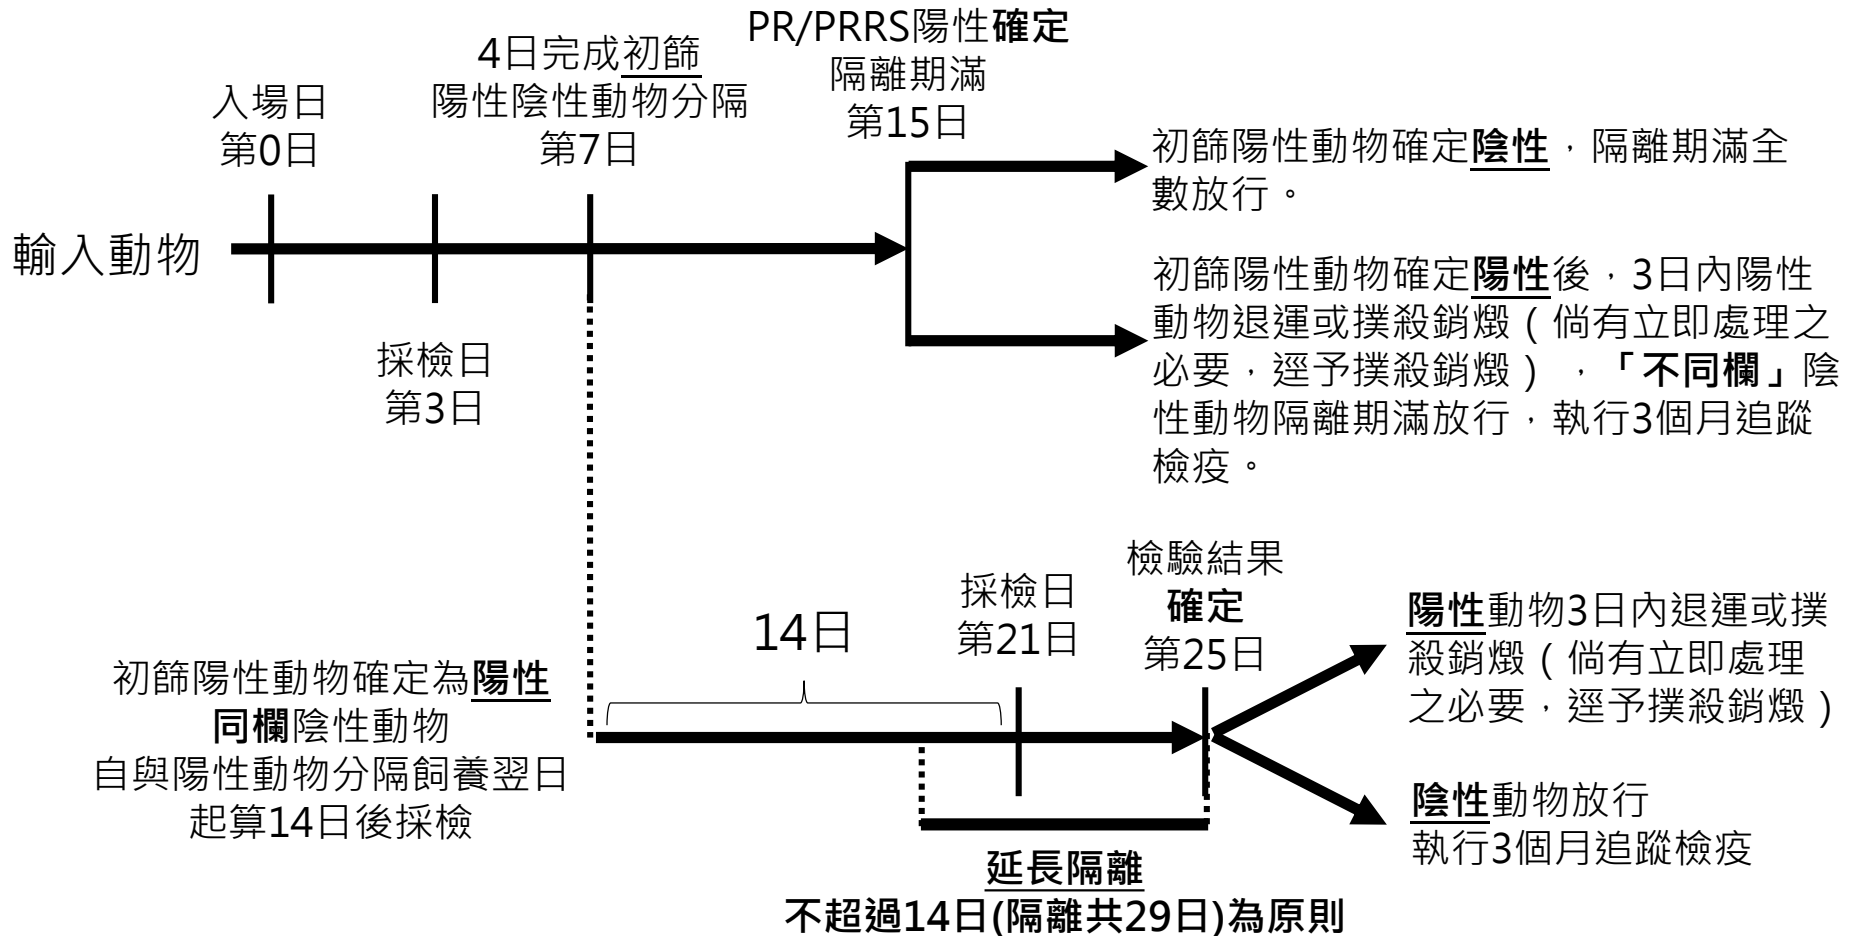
PR/PRRS陽性確定
隔離期滿
第15日

4日完成初篩
陽性陰性動物分隔
第7日

入場日
第0日

輸入動物

採檢日
第3日

初篩陽性動物確定陰性，隔離期滿全數放行。

初篩陽性動物確定陽性後，3日內陽性動物退運或撲殺銷燬（倘有立即處理之必要，逕予撲殺銷燬），「不同欄」陰性動物隔離期滿放行，執行3個月追蹤檢疫。

檢驗結果
確定
第25日

採檢日
第21日

14日

初篩陽性動物確定為陽性
同欄陰性動物
自與陽性動物分隔飼養翌日
起算14日後採檢

陽性動物3日內退運或撲殺銷燬（倘有立即處理之必要，逕予撲殺銷燬）

陰性動物放行
執行3個月追蹤檢疫

延長隔離
不超過14日(隔離共29日)為原則